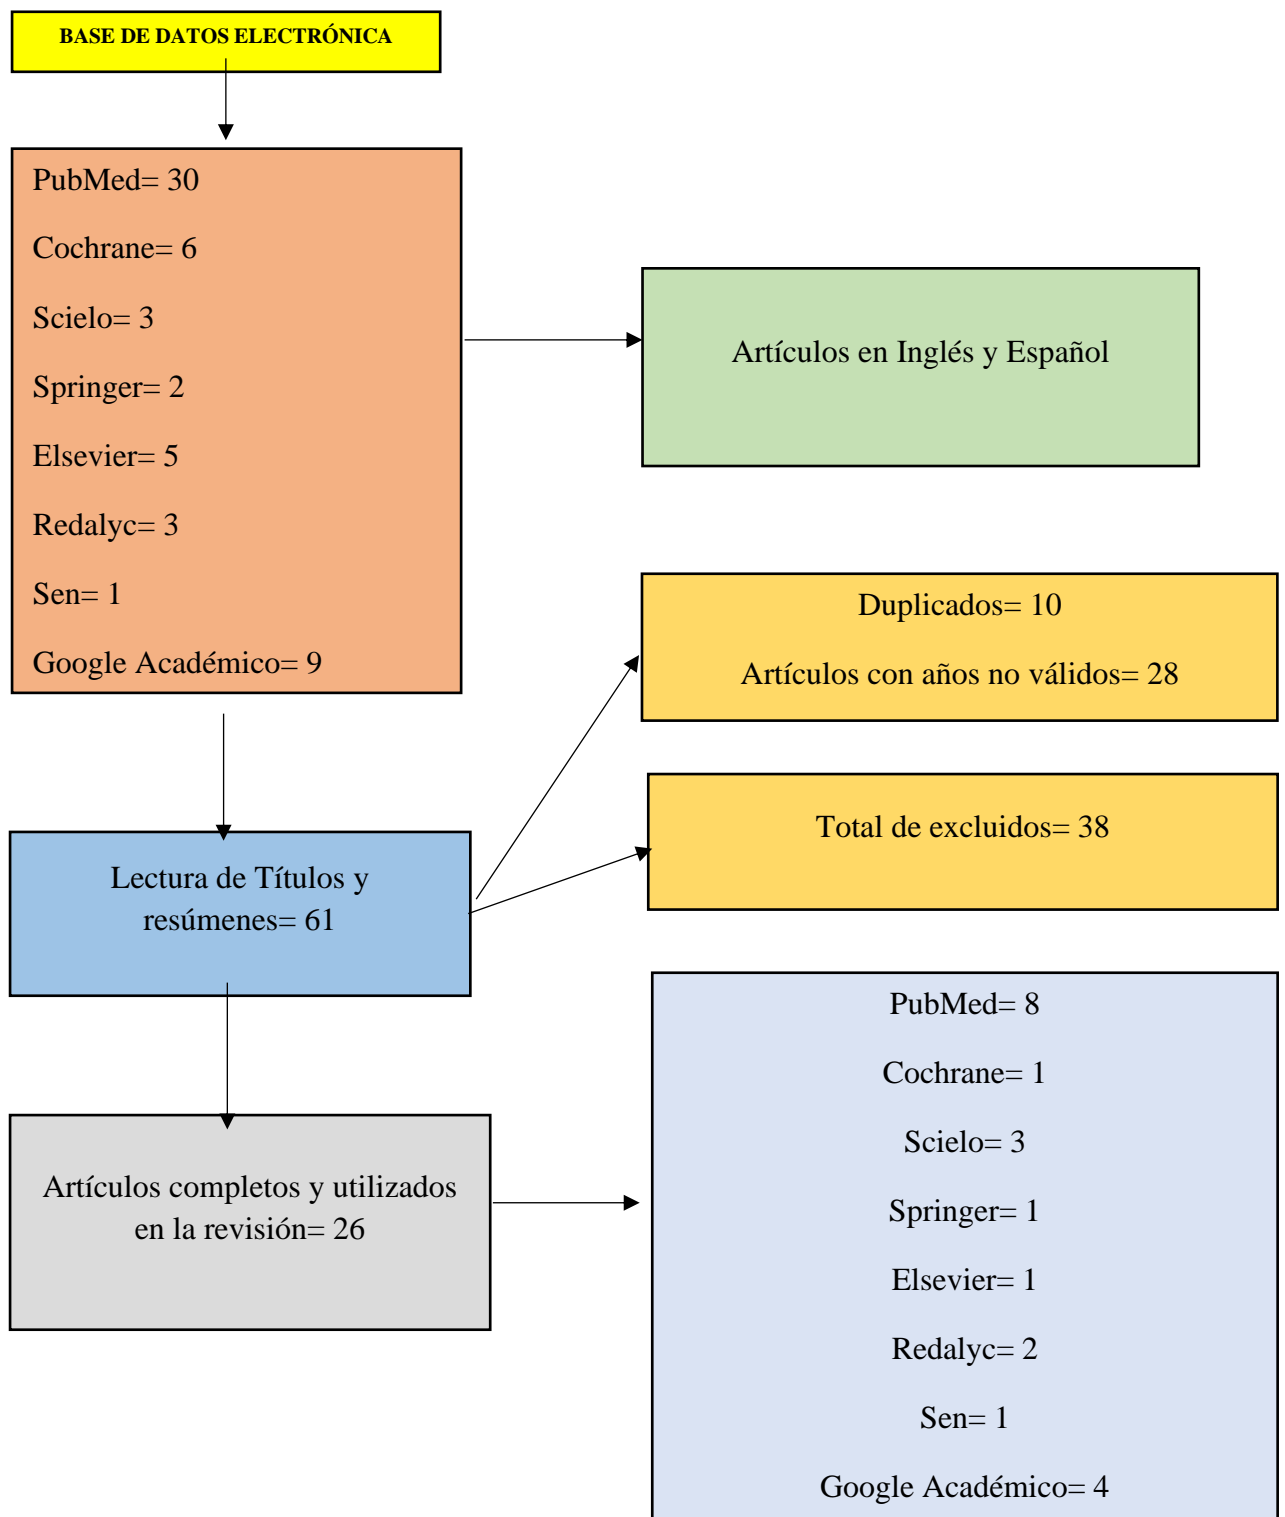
BASE DE DATOS ELECTRÓNICA

PubMed= 30

Cochrane= 6

Scielo= 3

Springer= 2

Elsevier= 5

Redalyc= 3

Sen= 1

Google Académico= 9

Artículos en Inglés y Español

Duplicados= 10

Artículos con años no válidos= 28

Total de excluidos= 38

Lectura de Títulos y resúmenes= 61

Artículos completos y utilizados en la revisión= 26

PubMed= 8

Cochrane= 1

Scielo= 3

Springer= 1

Elsevier= 1

Redalyc= 2

Sen= 1

Google Académico= 4